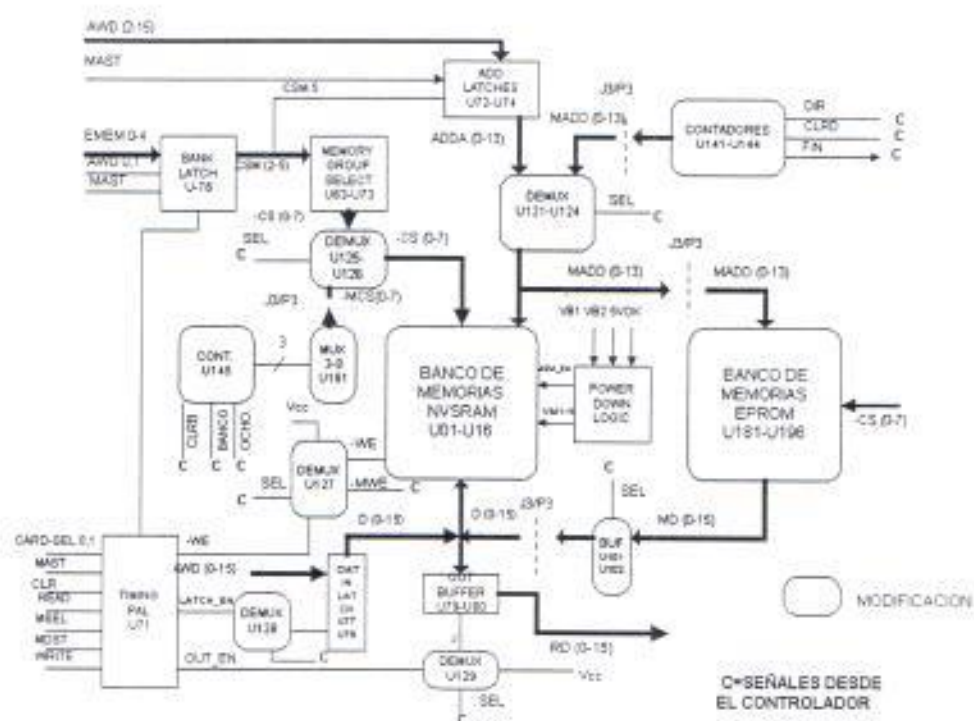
AWD (0-15)
MAST
ADD LATCHES U73-U74
CSM 5
JMP3
MADD (0-13)
CONTADORES U141-U144
DIR
CLRD
FIN
C
C
C
EMEM 0-4
AWD 0,1
MAST
BANK LATCH U-76
CSM (2-5)
MEMORY GROUP SELECT U63-U73
ADDA (0-13)
DEMUX U121-U124
SEL
C
-CS (0-7)
SEL
C
DEMUX U125-U126
-CS (0-7)
JMP3
MADD (0-13)
MADD (0-13)
-MCS (0-7)
JMP3
MUX 3-8 U181
VB1 VB2 5VOK
CONT. U148
3
BANCO DE MEMORIAS NVSRAM U01-U16
POWER DOWN LOGIC
BANCO DE MEMORIAS EPROM U181-U196
-CS (0-7)
CLRB
BANCO
OCHO
C
C
C
Vcc
-WE
DEMUX U127
SEL
C
-MWE
C
C
SEL
CARD-SEL 0,1
MAST
CLR
READ
MSEL
MOST
WRITE
Timing PAL U71
-WE
AWD (0-15)
LATCH_EN
DEMUX U128
OUT_EN
D (0-15)
D (0-15)
JMP3
MD (0-15)
BUF U181-U182
DAT IN LAT CH U77 U78
OUT BUFFER U79-U80
C
RD (0-15)
MODIFICACION
DEMUX U129
Vcc
SEL
C
C=SEÑALES DESDE EL CONTROLADOR